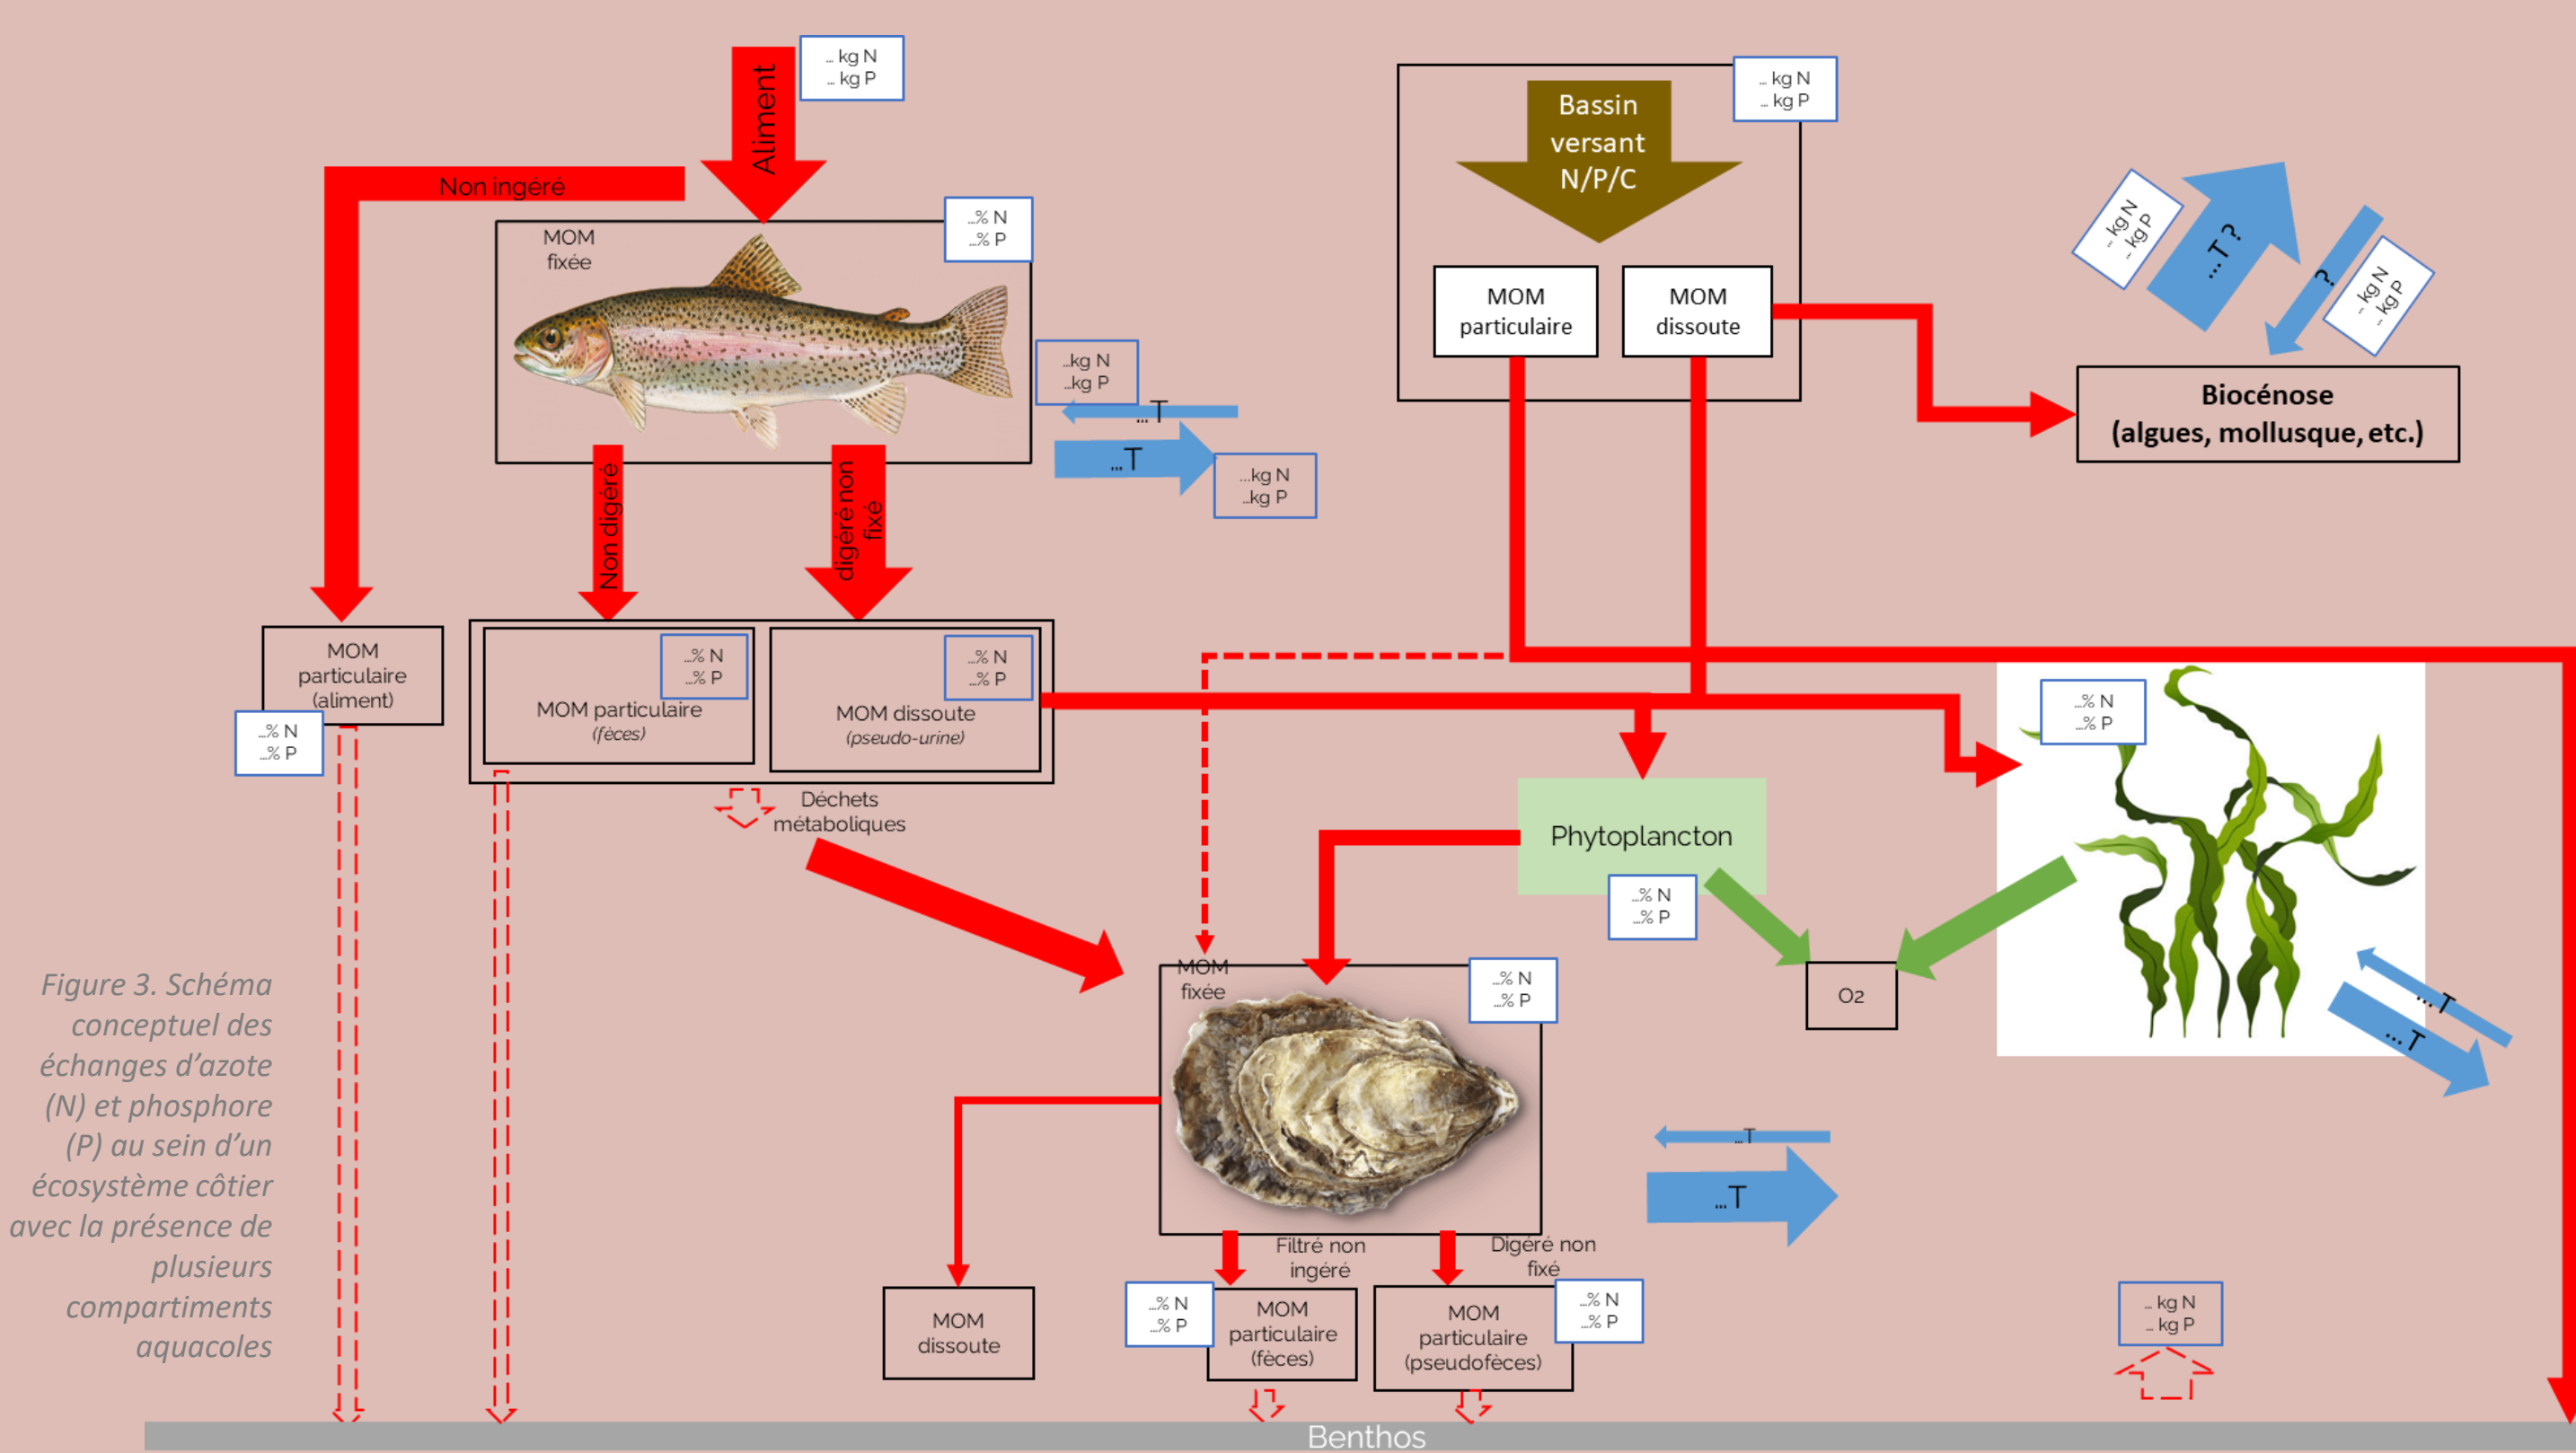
Aliment

.. kg N
.. kg P

Non ingéré

MOM fixée

...% N
...% P

...kg N
...kg P

... T

... T

...kg N
...kg P

Non digéré

digéré non fixé

MOM particulaire (aliment)

...% N
...% P

...% N
...% P

MOM particulaire (fèces)

...% N
...% P

MOM dissoute (pseudo-urine)

Déchets métaboliques

Bassin versant N/P/C

.. kg N
.. kg P

MOM particulaire

MOM dissoute

... kg N
... kg P

...T ?

?

... kg N
... kg P

Biocénose (algues, mollusque, etc.)

...% N
...% P

Phytoplancton

...% N
...% P

O2

... T

... T

MOM fixée

...% N
...% P

... T

... T

Figure 3. Schéma conceptuel des échanges d'azote (N) et phosphore (P) au sein d'un écosystème côtier avec la présence de plusieurs compartiments aquacoles

MOM dissoute

Filtré non ingéré

...% N
...% P

MOM particulaire (fèces)

Digéré non fixé

MOM particulaire (pseudofèces)

...% N
...% P

.. kg N
.. kg P

Benthos